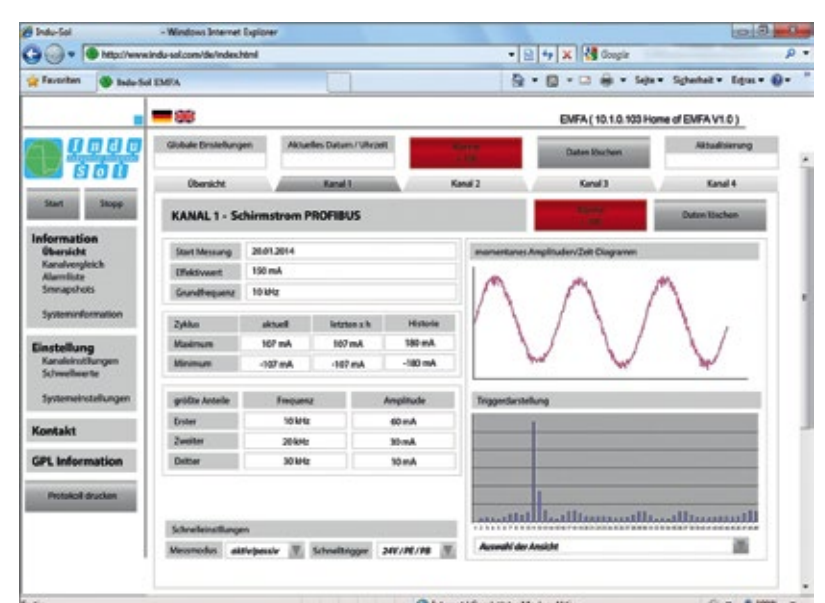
Indu-Sol - Windows Internet Explorer

http://www.indu-sol.com/de/index.html

Google

Favoriten   Indu-Sol EMFA

Seite ▾ Sicherheit ▾ Extras ▾

EMFA ( 10.1.0.103 Home of EMFA V1.0 )

indu sol

Globale Einstellungen | Aktuelles Datum / Uhrzeit | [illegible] | Daten löschen | Aktualisierung

Start | Stopp

Übersicht | Kanal 1 | Kanal 2 | Kanal 3 | Kanal 4

Information
Übersicht
Kanalvergleich
Alarmliste
Snapshots

Systeminformation

Einstellung
Kanaleinstellungen
Schwellwerte

Systemeinstellungen

Kontakt

GPL Information

Protokoll drucken

KANAL 1 - Schirmstrom PROFIBUS

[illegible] | Daten löschen

| Start Messung | 20.01.2014 |
|---|---|
| Effektivwert | 150 mA |
| Grundfrequenz | 10 kHz |

| Zyklus | aktuell | letzten x h | Historie |
|---|---|---|---|
| Maximum | 107 mA | 107 mA | 180 mA |
| Minimum | -107 mA | -107 mA | -180 mA |

| größte Anteile | Frequenz | Amplitude |
|---|---|---|
| Erster | 10 kHz | 60 mA |
| Zweiter | 20 kHz | 30 mA |
| Dritter | 30 kHz | 10 mA |

momentanes Amplituden/Zeit Diagramm

Triggerdarstellung

Schnelleinstellungen

Messmodus | aktiv/passiv | Schnelltrigger | 24V / PE / PB

Auswahl der Ansicht